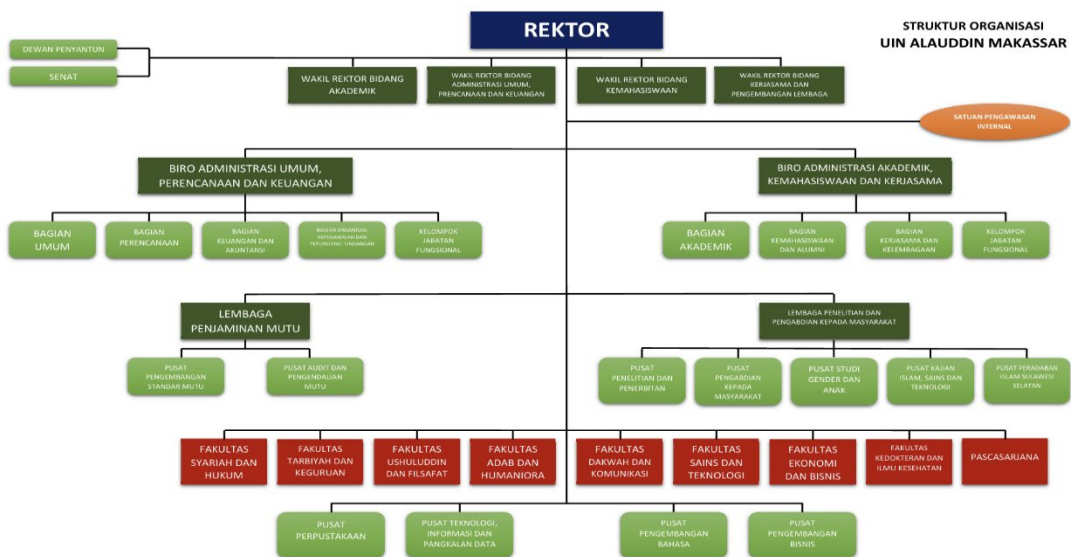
REKTOR

STRUKTUR ORGANISASI
UIN ALAUDDIN MAKASSAR

DEWAN PENYANTUN

SENAT

WAKIL REKTOR BIDANG AKADEMIK

WAKIL REKTOR BIDANG ADMINISTRASI UMUM, PRENCANAAN DAN KEUANGAN

WAKIL REKTOR BIDANG KEMAHASISWAAN

WAKIL REKTOR BIDANG KERJASAMA DAN PENGEMBANGAN LEMBAGA

SATUAN PENGAWASAN INTERNAL

BIRO ADMINISTRASI UMUM, PERENCANAAN DAN KEUANGAN

BIRO ADMINISTRASI AKADEMIK, KEMAHASISWAAN DAN KERJASAMA

BAGIAN UMUM

BAGIAN PERENCANAAN

BAGIAN KEUANGAN DAN AKUNTANSI

BAGIAN ORGANISASI KEPEGAWAIAN DAN PERUNDANG-UNDANGAN

KELOMPOK JABATAN FUNGSIONAL

BAGIAN AKADEMIK

BAGIAN KEMAHASISWAAN DAN ALUMNI

BAGIAN KERJASAMA DAN KELEMBAGAAN

KELOMPOK JABATAN FUNGSIONAL

LEMBAGA PENJAMINAN MUTU

LEMBAGA PENELITIAN DAN PENGABDIAN KEPADA MASYARAKAT

PUSAT PENGEMBANGAN STANDAR MUTU

PUSAT AUDIT DAN PENGENDALIAN MUTU

PUSAT PENELITIAN DAN PENERBITAN

PUSAT PENGABDIAN KEPADA MASYARAKAT

PUSAT STUDI GENDER DAN ANAK

PUSAT KAJIAN ISLAM, SAINS DAN TEKNOLOGI

PUSAT PERADABAN ISLAM SULAWESI SELATAN

FAKULTAS SYARIAH DAN HUKUM

FAKULTAS TARBIYAH DAN KEGURUAN

FAKULTAS USHULUDDIN DAN FILSAFAT

FAKULTAS ADAB DAN HUMANIORA

FAKULTAS DAKWAH DAN KOMUNIKASI

FAKULTAS SAINS DAN TEKNOLOGI

FAKULTAS EKONOMI DAN BISNIS

FAKULTAS KEDOKTERAN DAN ILMU KESEHATAN

PASCASARJANA

PUSAT PERPUSTAKAAN

PUSAT TEKNOLOGI, INFORMASI DAN PANGKALAN DATA

PUSAT PENGEMBANGAN BAHASA

PUSAT PENGEMBANGAN BISNIS